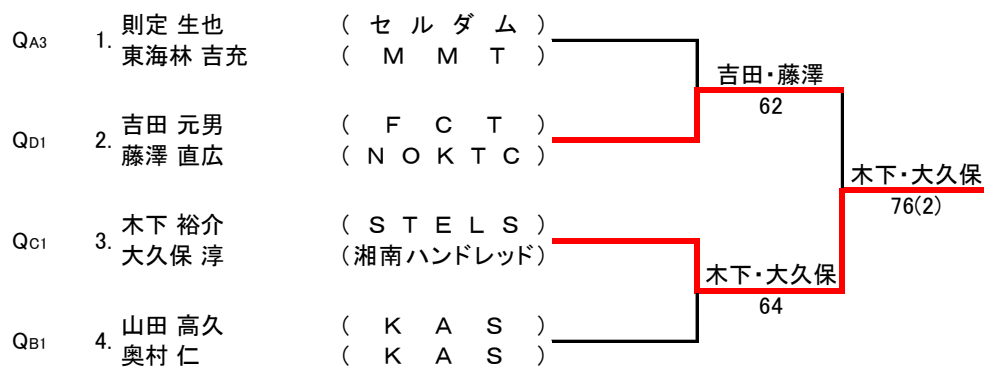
QA3 1. 則定 生也 ( セルダム )
東海林 吉充 ( MMT )

QD1 2. 吉田 元男 ( FCT )
藤澤 直広 ( NOKTC )

QC1 3. 木下 裕介 ( STELS )
大久保 淳 (湘南ハンドレッド)

QB1 4. 山田 高久 ( KAS )
奥村 仁 ( KAS )

吉田・藤澤
62

木下・大久保
64

木下・大久保
76(2)